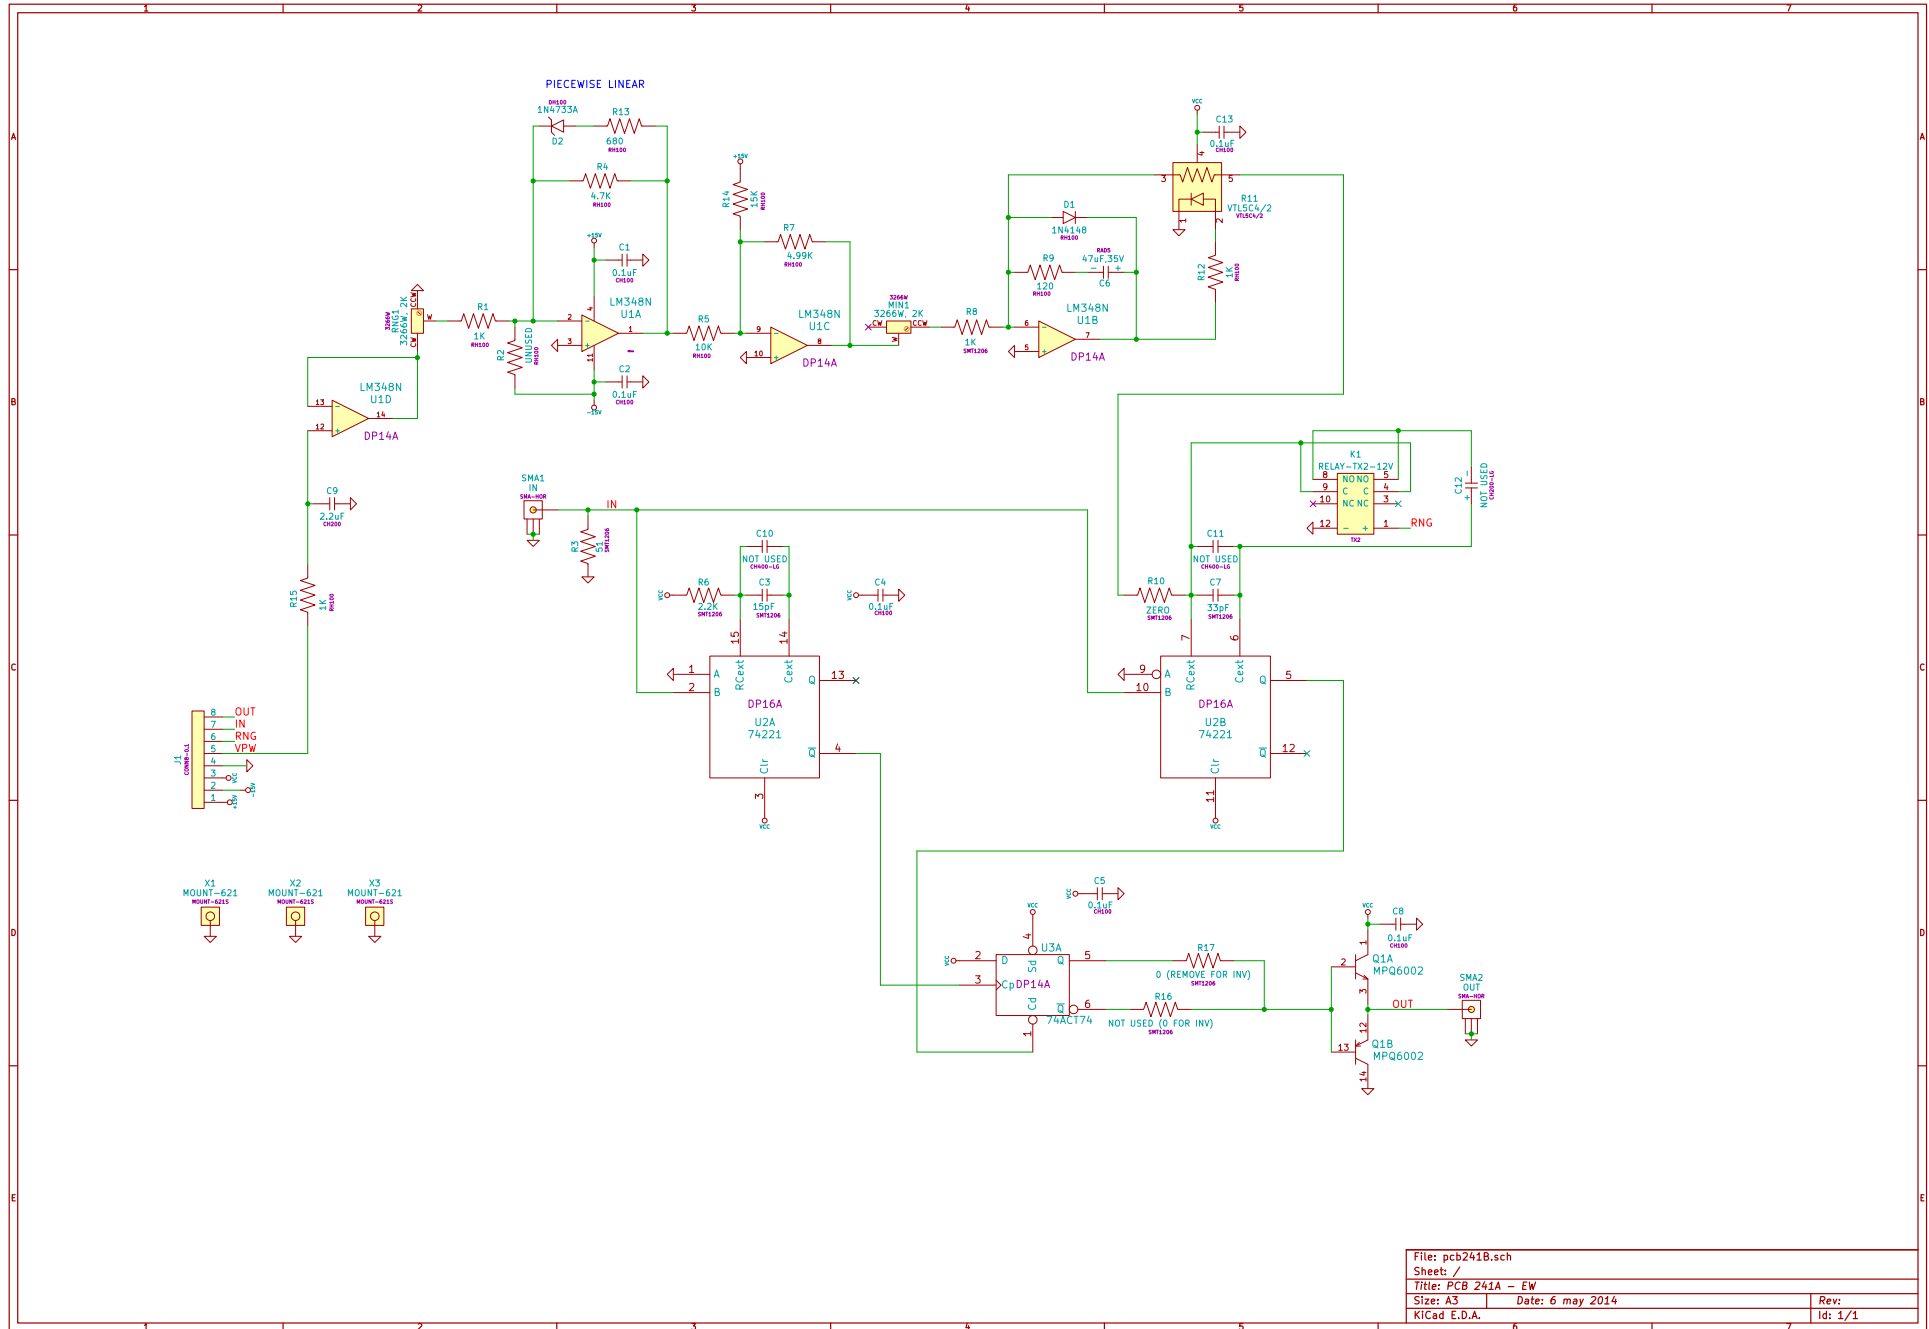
1 2 3 4 5 6 7

A B C D E

PIECEWISE LINEAR

DH100
1N4733A
D2
R13
680
RH100
R4
4.7K
RH100

+15V
R14
15K
RH100
R7
4.99K
RH100

VCC
C13
0.1uF
CH100
R11
VTL5C4/2
VTL5C4/2
D1
1N4148
RH100
R9
120
RH100
RAD5
47uF,35V
C6
R12
1K
RH100

+15V
C1
0.1uF
CH100
LM348N
U1A
3266W
RNG1
3266W, 2K
CCW
W
CW
R1
1K
RH100
R2
UNUSED
RH100
C2
0.1uF
CH100
-15V
R5
10K
RH100
LM348N
U1C
DP14A
3266W
MIN1
3266W, 2K
CW CCW
R8
1K
SMT1206
LM348N
U1B
DP14A

LM348N
U1D
DP14A

K1
RELAY-TX2-12V
NO NO
C C
NC NC
TX2
RNG
C12
NOT USED
CH200-LG

C9
2.2uF
CH200

SMA1
IN
SMA-HOR
IN
R3
51
SMT1206

C10
NOT USED
CH400-LG
R6
2.2K
SMT1206
C3
15pF
SMT1206
VCC
C4
0.1uF
CH100

C11
NOT USED
CH400-LG
R10
ZERO
SMT1206
C7
33pF
SMT1206

R15
1K
RH100

A B RCext Cext Q
DP16A
U2A
74221
Clr
$\bar{Q}$
VCC

A B RCext Cext Q
DP16A
U2B
74221
Clr
$\bar{Q}$
VCC

J1
CONN8-01
OUT
IN
RNG
VPW
VCC
-15V
+15V

X1
MOUNT-621
MOUNT-621S
X2
MOUNT-621
MOUNT-621S
X3
MOUNT-621
MOUNT-621S

VCC
C5
0.1uF
CH100
VCC
U3A
D Sd Q
Cp DP14A
Cd $\bar{Q}$
74AC174
R17
0 (REMOVE FOR INV)
SMT1206
R16
NOT USED (0 FOR INV)
SMT1206

VCC
C8
0.1uF
CH100
Q1A
MPQ6002
OUT
Q1B
MPQ6002
SMA2
OUT
SMA-HOR

File: pcb241B.sch
Sheet: /
Title: PCB 241A - EW
Size: A3 Date: 6 may 2014 Rev:
KiCad E.D.A. Id: 1/1